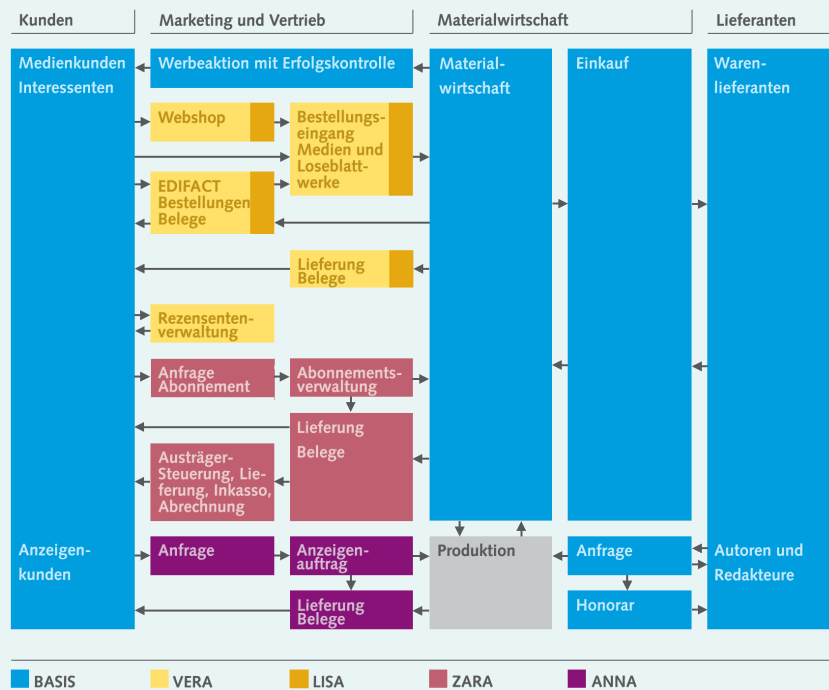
Kunden

Marketing und Vertrieb

Materialwirtschaft

Lieferanten

Medienkunden Interessenten

Werbeaktion mit Erfolgskontrolle

Material-wirtschaft

Einkauf

Waren-lieferanten

Webshop

Bestellungs-eingang Medien und Loseblatt-werke

EDIFACT Bestellungen Belege

Lieferung Belege

Rezensenten-verwaltung

Anfrage Abonnement

Abonnements-verwaltung

Lieferung Belege

Austräger-Steuerung, Lieferung, Inkasso, Abrechnung

Anzeigen-kunden

Anfrage

Anzeigen-auftrag

Produktion

Anfrage

Autoren und Redakteure

Lieferung Belege

Honorar

BASIS

VERA

LISA

ZARA

ANNA